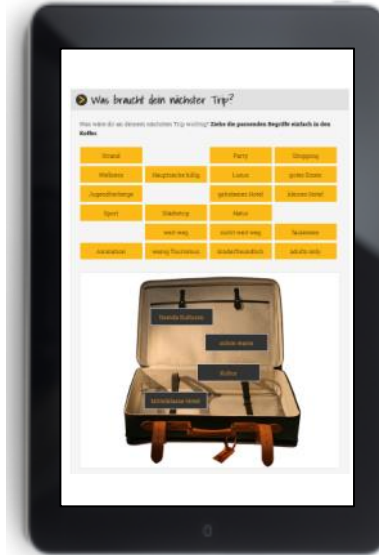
Was braucht dein nächster Trip?

Was wäre dir an deinem nächsten Trip wichtig? Ziehe die passenden Begriffe einfach in den Koffer.

| Strand | | Party | Shopping |
|---|---|---|---|
| Wellness | Hauptsache billig | Luxus | gutes Essen |
| Jugendherberge | | gehobenes Hotel | kleines Hotel |
| Sport | Sightseeing | Natur | |
| | weit weg | nicht weit weg | Strandurlaub |
| Animation | wenig Touristen | kinderfreundlich | adults only |

fremde Kulturen

schöne Aussicht

Kultur

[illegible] Hotel